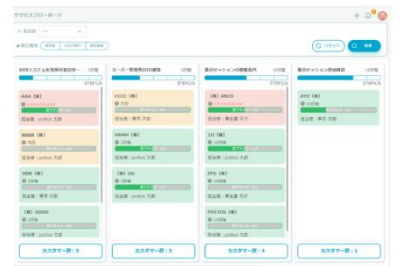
タグ生又スフローボード

担当者

リセット　検索

XXXシステム各問題事業対策への　10分　STEP1/5

AAA（株）
担当者：pothos 太郎

BBBB（株）
担当者：pothos 太郎

VDK（株）
担当者：東京 次郎

（株）DDDD
担当者：pothos 太郎

カスタマー数：5

ユーザー帯管理の回避策　10分　STEP2/5

CCCC（株）
担当者：東京 次郎

HHHH（株）
担当者：pothos 太郎

（株）GG
担当者：pothos 太郎

カスタマー数：3

案件セッションの回避当件　10分　STEP3/5

（株）ABCD
担当者：東名達 花子

JJJ（株）
担当者：東名達 花子

EFG（株）
担当者：pothos 太郎

POTTOS（株）
担当者：pothos 太郎

カスタマー数：4

案件セッション終結報告　10分　STEP4/5

XYZ（株）
担当者：東京 次郎

カスタマー数：1